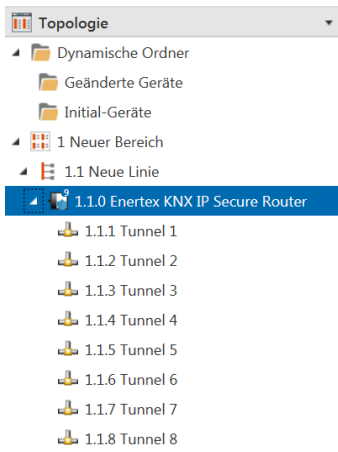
Topologie

Dynamische Ordner
Geänderte Geräte
Initial-Geräte
1 Neuer Bereich
1.1 Neue Linie
9
1.1.0 Enertex KNX IP Secure Router
1.1.1 Tunnel 1
1.1.2 Tunnel 2
1.1.3 Tunnel 3
1.1.4 Tunnel 4
1.1.5 Tunnel 5
1.1.6 Tunnel 6
1.1.7 Tunnel 7
1.1.8 Tunnel 8